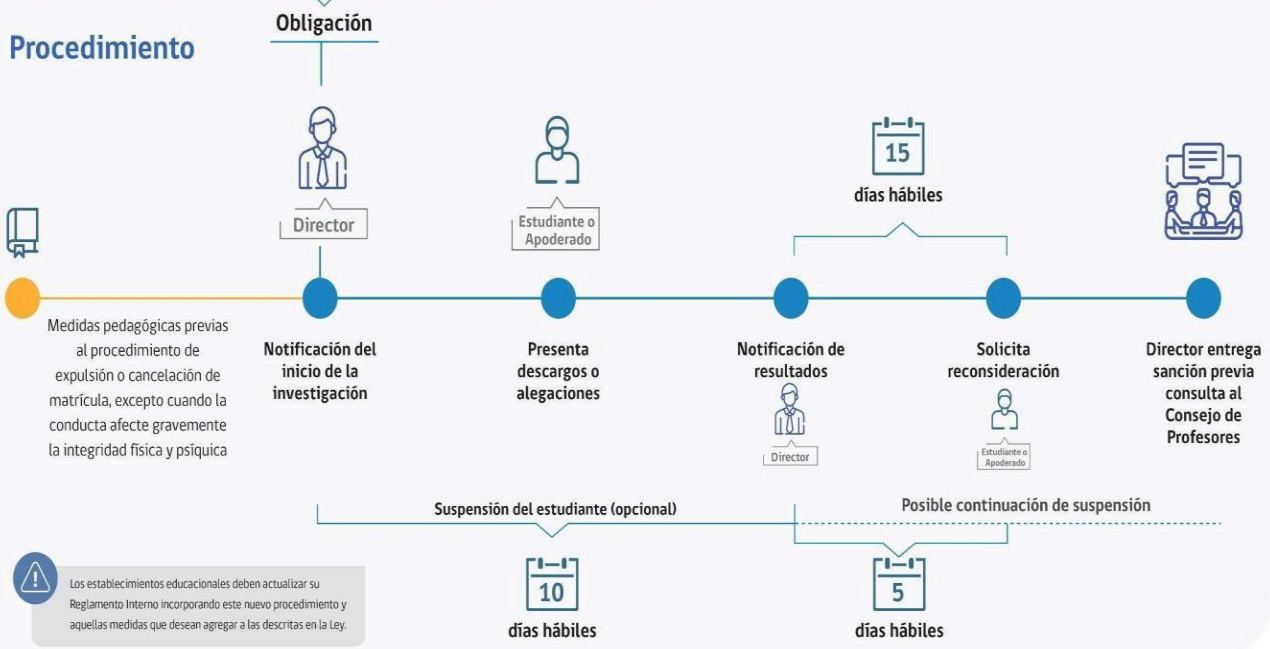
Obligación

Procedimiento

15
días hábiles

Director

Estudiante o Apoderado

Medidas pedagógicas previas al procedimiento de expulsión o cancelación de matrícula, excepto cuando la conducta afecte gravemente la integridad física y psíquica

Notificación del inicio de la investigación

Presenta descargos o alegaciones

Notificación de resultados

Director

Solicita reconsideración

Estudiante o Apoderado

Director entrega sanción previa consulta al Consejo de Profesores

Suspensión del estudiante (opcional)

Posible continuación de suspensión

Los establecimientos educacionales deben actualizar su Reglamento Interno incorporando este nuevo procedimiento y aquellas medidas que desean agregar a las descritas en la Ley.

10
días hábiles

5
días hábiles